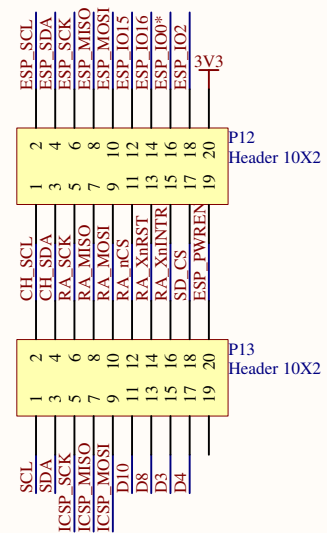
ESP_SCL
ESP_SDA
ESP_SCK
ESP_MISO
ESP_MOSI
ESP_IO15
ESP_IO16
ESP_IO0*
ESP_IO2
3V3

2 4 6 8 10 12 14 16 18 20
1 3 5 7 9 11 13 15 17 19

P12
Header 10X2

CH_SCL
CH_SDA
RA_SCK
RA_MISO
RA_MOSI
RA_nCS
RA_XnRST
RA_XnINTR
SD_CS
ESP_PWREN

2 4 6 8 10 12 14 16 18 20
1 3 5 7 9 11 13 15 17 19

P13
Header 10X2

SCL
SDA
ICSP_SCK
ICSP_MISO
ICSP_MOSI
D10
D8
D3
D4